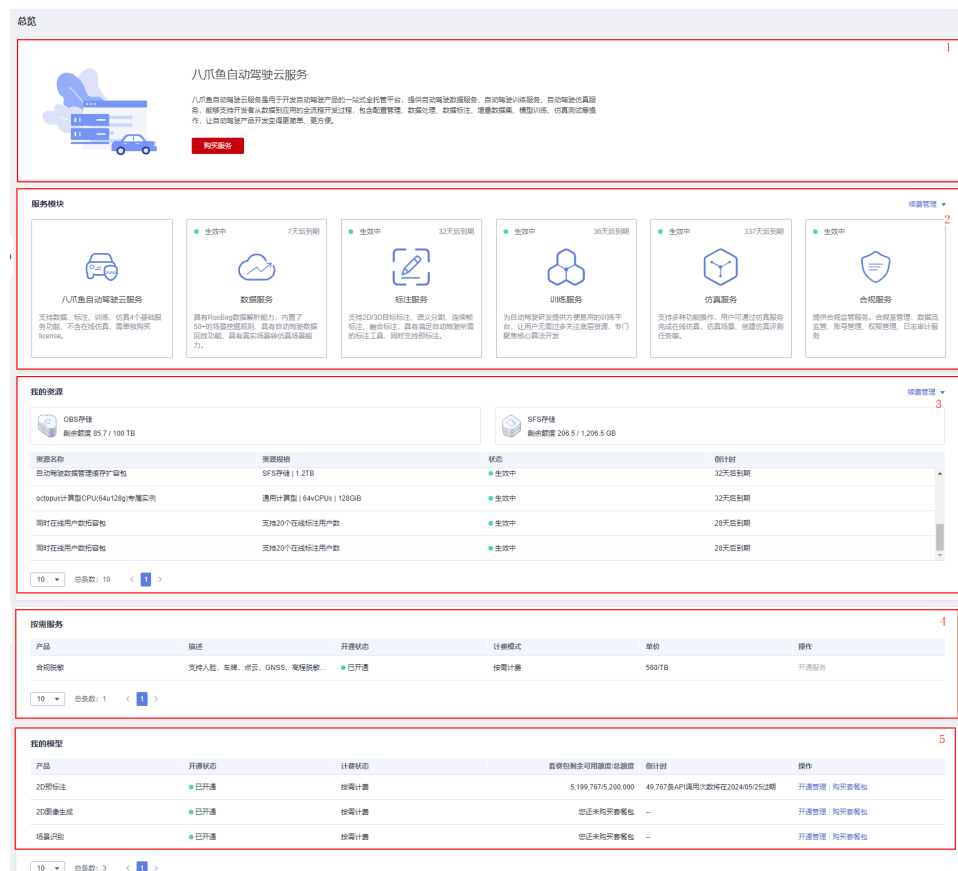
总览

1

八爪鱼自动驾驶云服务

八爪鱼自动驾驶云服务是用于开发自动驾驶产品的一站式全托管平台，提供自动驾驶数据服务、自动驾驶训练服务、自动驾驶仿真服务，能够支持开发者从数据到应用的全流程开发过程，包含数据管理、数据处理、数据标注、增量数据集、模型训练、仿真测试等操作，让自动驾驶产品开发变得更简单、更方便。

购买服务

服务模块

续费管理

2

八爪鱼自动驾驶云服务
支持数据、标注、训练、仿真4个基础服务功能，不含在线仿真，需单独购买license。

生效中 7天后到期
数据服务
具有RosBag数据解析能力，内置了50+的场景挖掘规则，具有自动驾驶数据回放功能，具有真实场景转仿真场景能力。

生效中 32天后到期
标注服务
支持2D/3D目标标注，语义分割，连续帧标注，融合标注，具有满足自动驾驶所需的标注工具，同时支持预标注。

生效中 36天后到期
训练服务
为自动驾驶研发提供方便易用的训练平台，让用户无需过多关注底层资源，专门聚焦核心算法开发

生效中 337天后到期
仿真服务
支持多种功能操作，用户可通过仿真服务完成在线仿真，仿真场景，创建仿真评测任务等。

生效中
合规服务
提供合规监管服务，合规脱敏，数据流监管，账号管理，权限管理，日志审计服务

我的资源

续费管理

3

OBS存储
剩余额度 85.7 / 100 TB

SFS存储
剩余额度 206.5 / 1,206.5 GB

| 资源名称 | 资源规格 | 状态 | 倒计时 |
|---|---|---|---|
| 自动驾驶数据管理缓存扩容包 | SFS存储 \| 1.2TB | 生效中 | 32天后到期 |
| octopus计算型CPU(64u128g)专属实例 | 通用计算型 \| 64vCPUs \| 128GiB | 生效中 | 32天后到期 |
| 同时在线用户数扩容包 | 支持20个在线标注用户数 | 生效中 | 28天后到期 |
| 同时在线用户数扩容包 | 支持20个在线标注用户数 | 生效中 | 28天后到期 |

10 总条数：10 1

按需服务

4

| 产品 | 描述 | 开通状态 | 计费模式 | 单价 | 操作 |
|---|---|---|---|---|---|
| 合规脱敏 | 支持人脸、车牌、点云、GNSS、高程脱敏... | 已开通 | 按需计费 | 560/TB | 开通服务 |

10 总条数：1 1

我的模型

5

| 产品 | 开通状态 | 计费状态 | 套餐包剩余可用额度/总额度 | 倒计时 | 操作 |
|---|---|---|---|---|---|
| 2D预标注 | 已开通 | 按需计费 | 5,199,767/5,200,000 | 49,767条API调用次数将在2024/05/25过期 | 开通管理 \| 购买套餐包 |
| 2D图像生成 | 已开通 | 按需计费 | 您还未购买套餐包 | -- | 开通管理 \| 购买套餐包 |
| 场景识别 | 已开通 | 按需计费 | 您还未购买套餐包 | -- | 开通管理 \| 购买套餐包 |

10 总条数：3 1